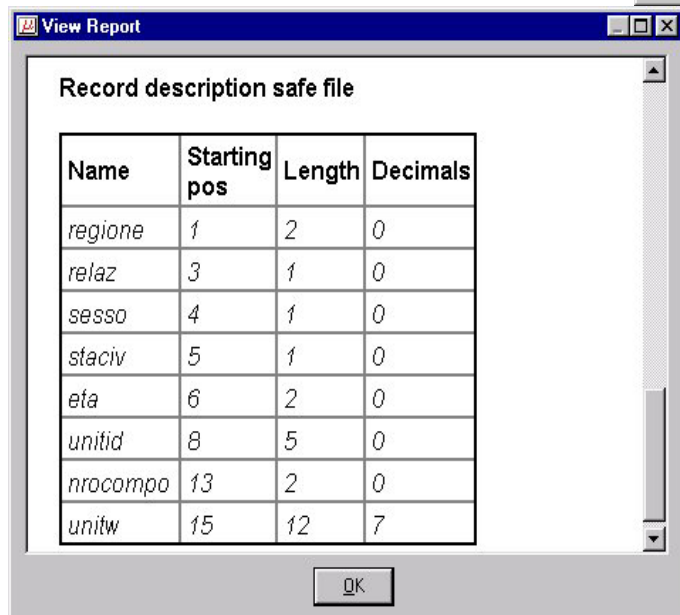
View Report

Record description safe file

| Name | Starting pos | Length | Decimals |
|---|---|---|---|
| regione | 1 | 2 | 0 |
| relaz | 3 | 1 | 0 |
| sesso | 4 | 1 | 0 |
| staciv | 5 | 1 | 0 |
| eta | 6 | 2 | 0 |
| unitid | 8 | 5 | 0 |
| nrocompo | 13 | 2 | 0 |
| unitw | 15 | 12 | 7 |

OK